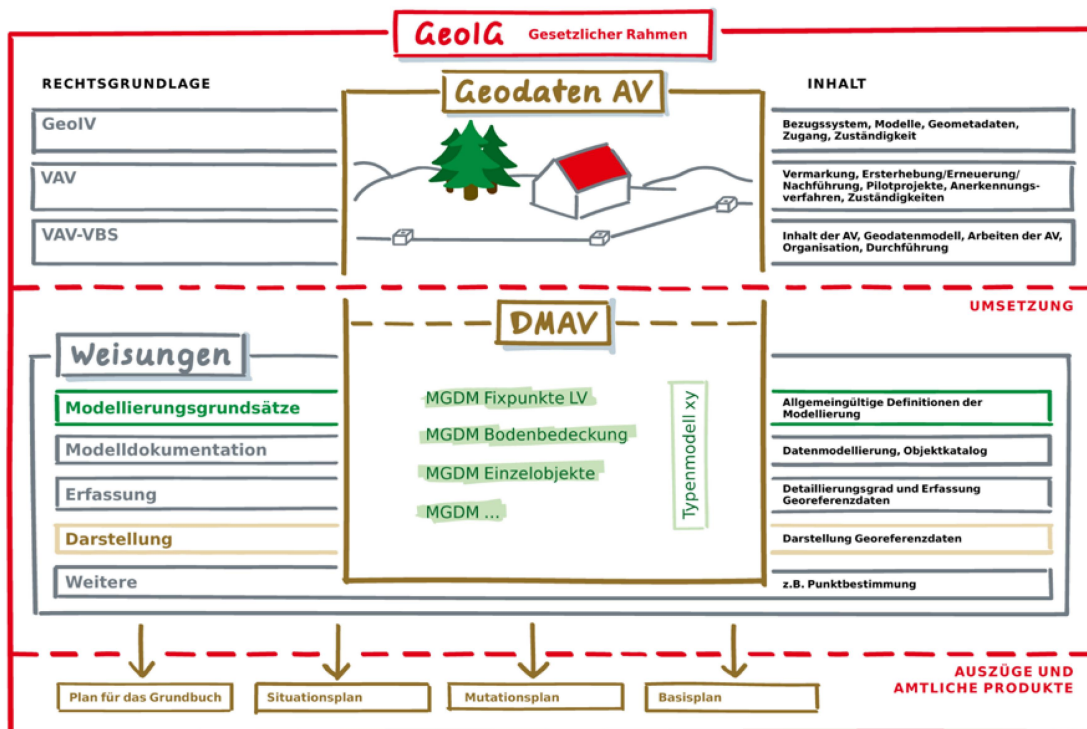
GeoIG Gesetzlicher Rahmen

RECHTSGRUNDLAGE

Geodaten AV

INHALT

GeoIV

Bezugssystem, Modelle, Geometadaten, Zugang, Zuständigkeit

VAV

Vermarkung, Ersterhebung/Erneuerung/ Nachführung, Pilotprojekte, Anerkennungsverfahren, Zuständigkeiten

VAV-VBS

Inhalt der AV, Geodatenmodell, Arbeiten der AV, Organisation, Durchführung

UMSETZUNG

DMAV

Weisungen

Modellierungsgrundsätze

Allgemeingültige Definitionen der Modellierung

MGDM Fixpunkte LV

MGDM Bodenbedeckung

MGDM Einzelobjekte

MGDM ...

Typenmodell xy

Modelldokumentation

Datenmodellierung, Objektkatalog

Erfassung

Detaillierungsgrad und Erfassung Georeferenzdaten

Darstellung

Darstellung Georeferenzdaten

Weitere

z.B. Punktbestimmung

AUSZÜGE UND AMTLICHE PRODUKTE

Plan für das Grundbuch

Situationsplan

Mutationsplan

Basisplan